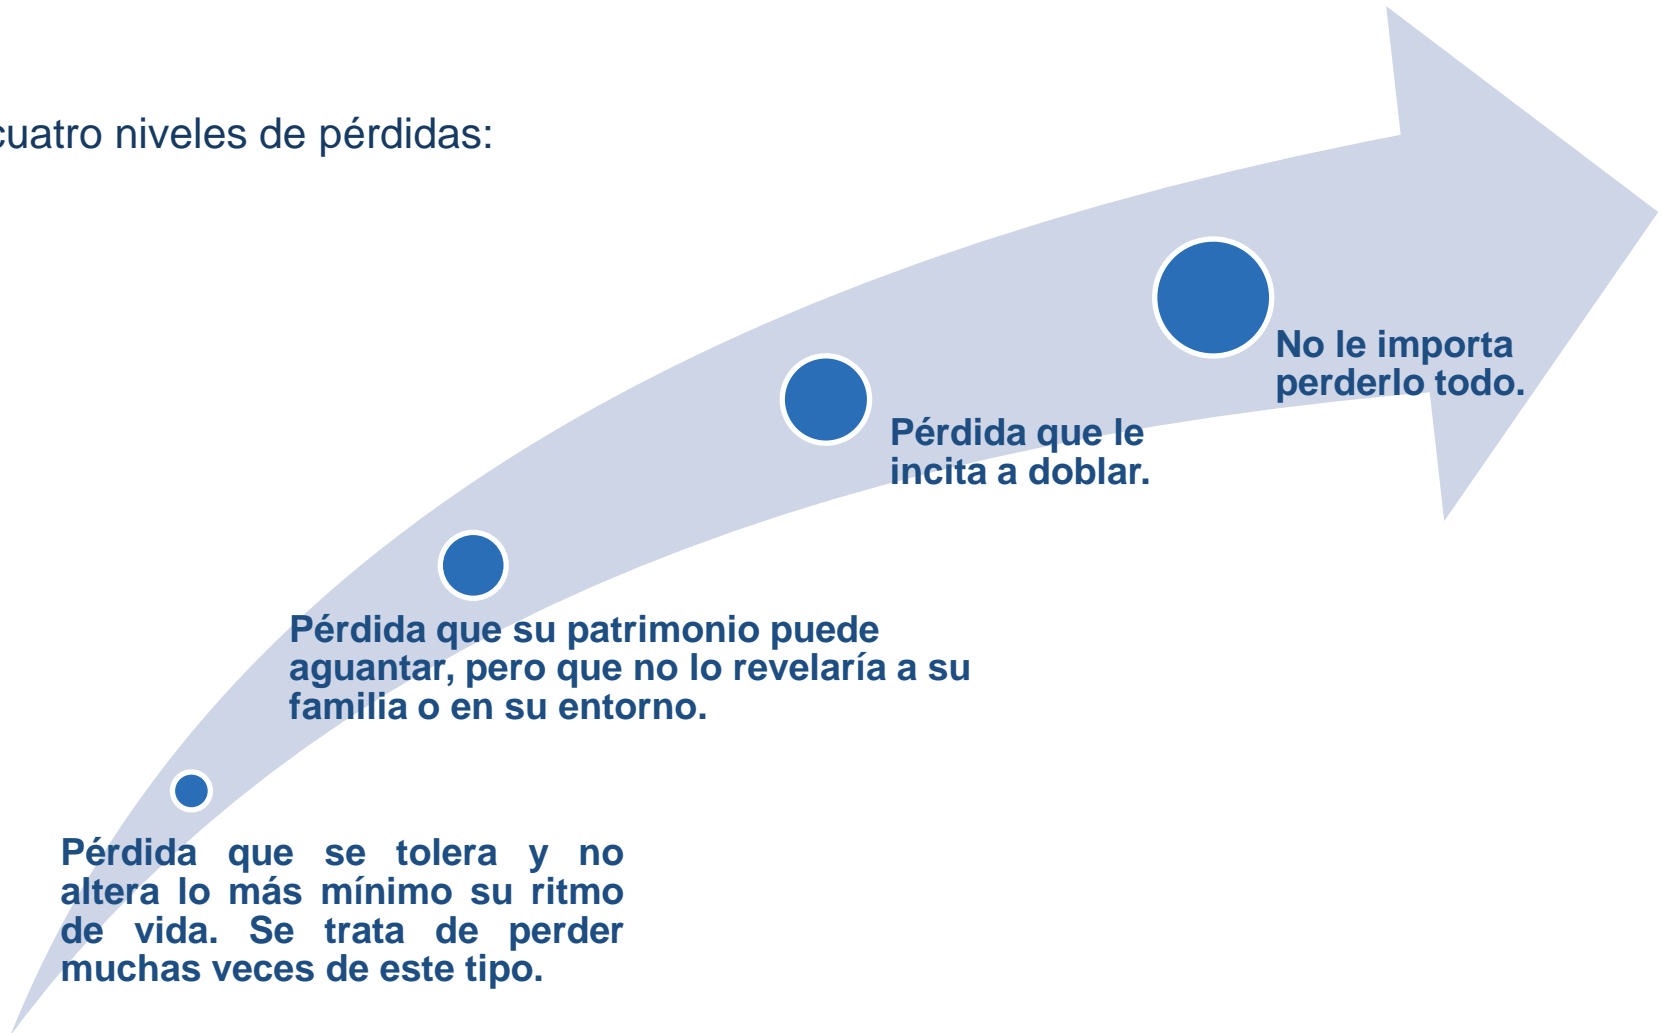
cuatro niveles de pérdidas:

No le importa perderlo todo.

Pérdida que le incita a doblar.

Pérdida que su patrimonio puede aguantar, pero que no lo revelaría a su familia o en su entorno.

Pérdida que se tolera y no altera lo más mínimo su ritmo de vida. Se trata de perder muchas veces de este tipo.